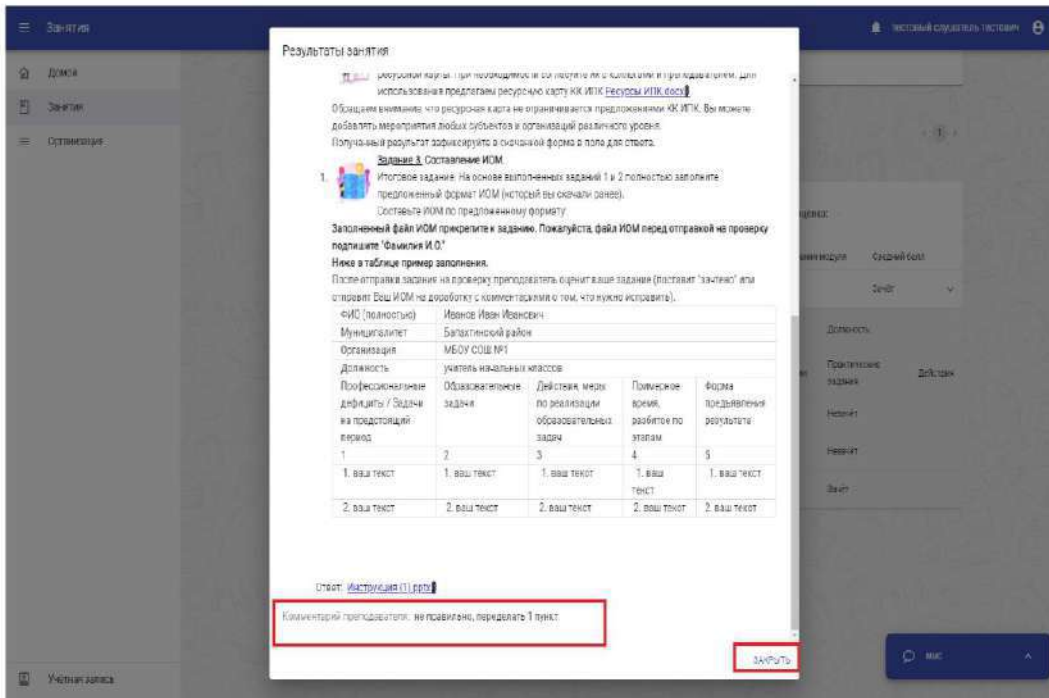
Занятия

Тестовый слушатель тестович

Домой

Занятия

Организация

Результаты занятия

ресурсной карты. При необходимости согласуйте их с коллегами и преподавателем. Для использования предлагаем ресурсную карту КК ИПК Ресурсы ИПК.docx

Обращаем внимание, что ресурсная карта не ограничивается предложениями КК ИПК. Вы можете добавлять мероприятия любых субъектов и организаций различного уровня.

Полученный результат зафиксируйте в скачанной форме в поле для ответа.

Задание 3. Составление ИОМ.

1. Итоговое задание. На основе выполненных заданий 1 и 2 полностью заполните предложенный формат ИОМ (который вы скачали ранее).

Составьте ИОМ по предложенному формату.

Заполненный файл ИОМ прикрепите к заданию. Пожалуйста, файл ИОМ перед отправкой на проверку подпишите "Фамилия И.О."

Ниже в таблице пример заполнения.

После отправки задания на проверку преподаватель оценит ваше задание (поставит "зачтено" или отправит Ваш ИОМ на доработку с комментариями о том, что нужно исправить).

| ФИО (полностью) | Иванов Иван Иванович | | | |
|---|---|---|---|---|
| Муниципалитет | Балахтинский район | | | |
| Организация | МБОУ СОШ №1 | | | |
| Должность | учитель начальных классов | | | |
| Профессиональные дефициты / Задачи на предстоящий период | Образовательные задачи | Действия, меры по реализации образовательных задач | Примерное время, разбитое по этапам | Форма предъявления результата |
| 1 | 2 | 3 | 4 | 5 |
| 1. ваш текст | 1. ваш текст | 1. ваш текст | 1. ваш текст | 1. ваш текст |
| 2. ваш текст | 2. ваш текст | 2. ваш текст | 2. ваш текст | 2. ваш текст |

Ответ: Инструкция (1).pptx

Комментарий преподавателя: не правильно, переделать 1 пункт

ЗАКРЫТЬ

1

оценках

модуля

Средний балл

Зачёт

Должность

Практические задания

Действия

Незачёт

Незачёт

Зачёт

Учётная запись